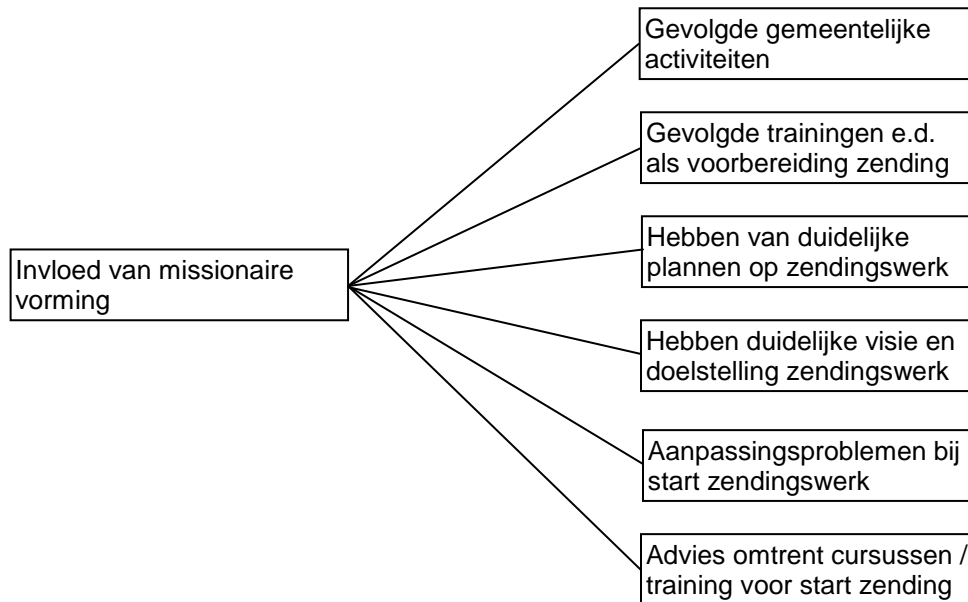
Invloed van missionaire vorming

Gevolgde gemeentelijke activiteiten

Gevolgde trainingen e.d. als voorbereiding zending

Hebben van duidelijke plannen op zendingswerk

Hebben duidelijke visie en doelstelling zendingswerk

Aanpassingsproblemen bij start zendingswerk

Advies omtrent cursussen / training voor start zending